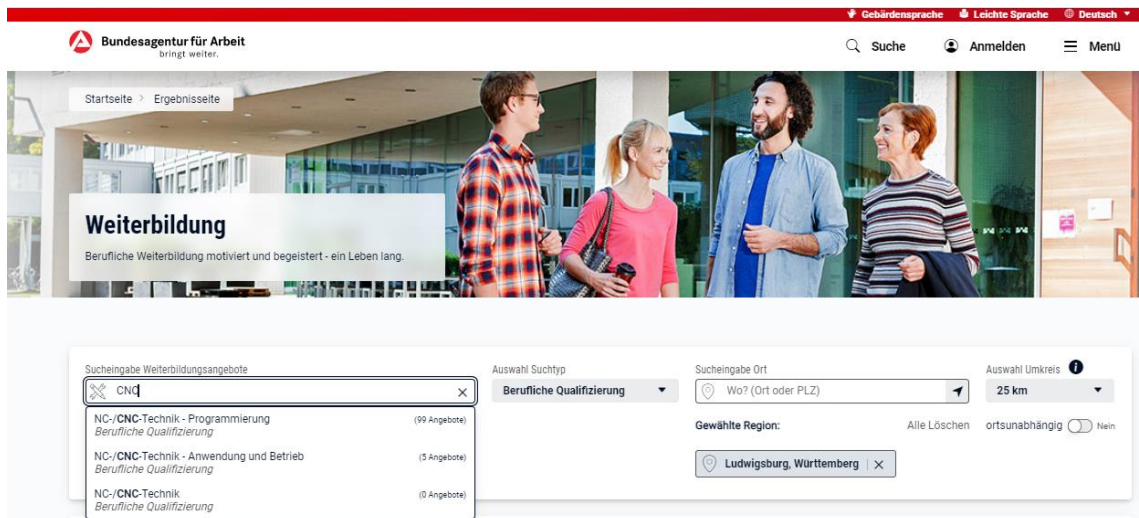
Gebärdensprache Leichte Sprache Deutsch

Bundesagentur für Arbeit
bringt weiter.

Suche Anmelden Menü

Startseite > Ergebnisseite

Weiterbildung

Berufliche Weiterbildung motiviert und begeistert - ein Leben lang.

Sucheingabe Weiterbildungsangebote
CNC

NC-/CNC-Technik - Programmierung (99 Angebote)
Berufliche Qualifizierung

NC-/CNC-Technik - Anwendung und Betrieb (5 Angebote)
Berufliche Qualifizierung

NC-/CNC-Technik (0 Angebote)
Berufliche Qualifizierung

Auswahl Suchtyp
Berufliche Qualifizierung

Sucheingabe Ort
Wo? (Ort oder PLZ)

Auswahl Umkreis
25 km

Gewählte Region: Alle Löschen ortsunabhängig Nein

Ludwigsburg, Württemberg